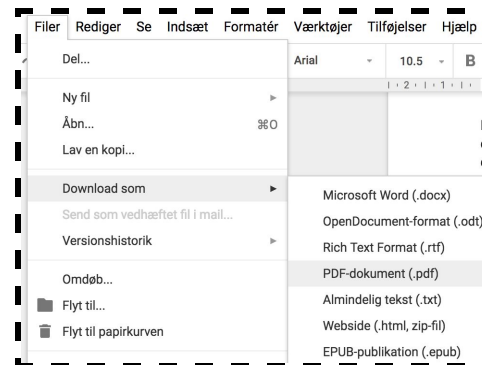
Filer Rediger Se Indsæt Formatér Værktøjer Tilføjelser Hjælp

Arial 10.5 B

Del...

Ny fil

Åbn... ⌘O

Lav en kopi...

Download som

Send som vedhæftet fil i mail...

Versionshistorik

Omdøb...

Flyt til...

Flyt til papirkurven

Microsoft Word (.docx)

OpenDocument-format (.odt)

Rich Text Format (.rtf)

PDF-dokument (.pdf)

Almindelig tekst (.txt)

Webside (.html, zip-fil)

EPUB-publikation (.epub)